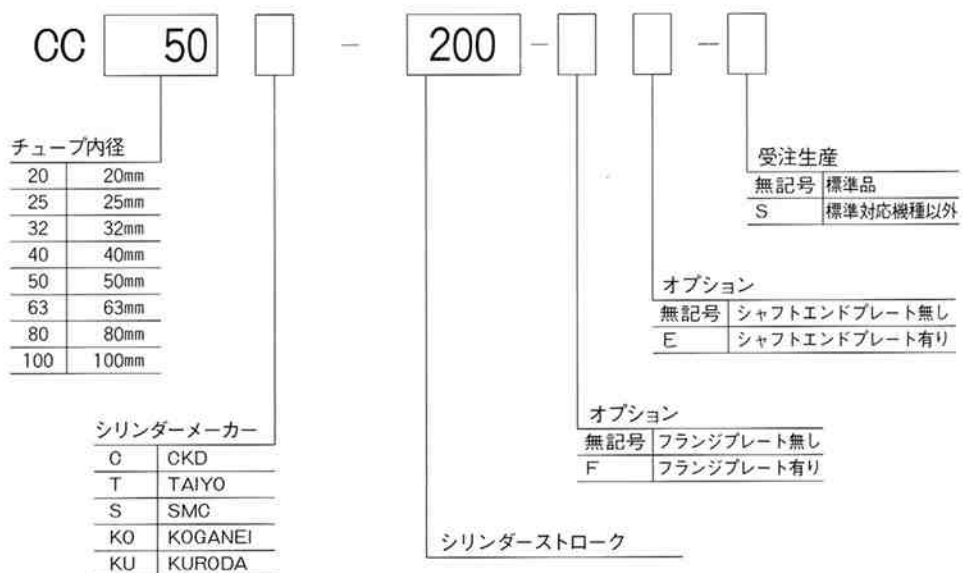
CC 50 [ ] – 200 – [ ] [ ] – [ ]

受注生産
| | |
|---|---|
| 無記号 | 標準品 |
| S | 標準対応機種以外 |

オプション
| | |
|---|---|
| 無記号 | シャフトエンドプレート無し |
| E | シャフトエンドプレート有り |

オプション
| | |
|---|---|
| 無記号 | フランジプレート無し |
| F | フランジプレート有り |

シリンダーストローク

チューブ内径
| | |
|---|---|
| 20 | 20mm |
| 25 | 25mm |
| 32 | 32mm |
| 40 | 40mm |
| 50 | 50mm |
| 63 | 63mm |
| 80 | 80mm |
| 100 | 100mm |

シリンダーメーカー
| | |
|---|---|
| C | CKD |
| T | TAIYO |
| S | SMC |
| KO | KOGANEI |
| KU | KURODA |